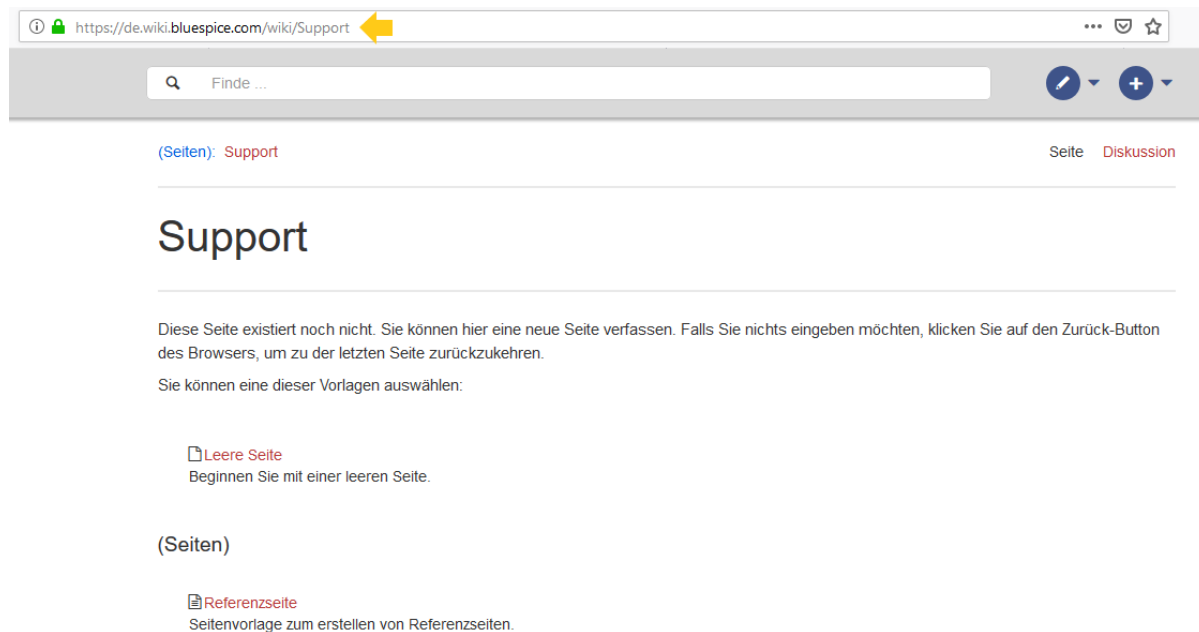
https://de.wiki.bluespice.com/wiki/Support ···

Finde ...

(Seiten): Support

Seite Diskussion

Support

Diese Seite existiert noch nicht. Sie können hier eine neue Seite verfassen. Falls Sie nichts eingeben möchten, klicken Sie auf den Zurück-Button des Browsers, um zu der letzten Seite zurückzukehren.

Sie können eine dieser Vorlagen auswählen:

Leere Seite
Beginnen Sie mit einer leeren Seite.

(Seiten)

Referenzseite
Seitenvorlage zum erstellen von Referenzseiten.